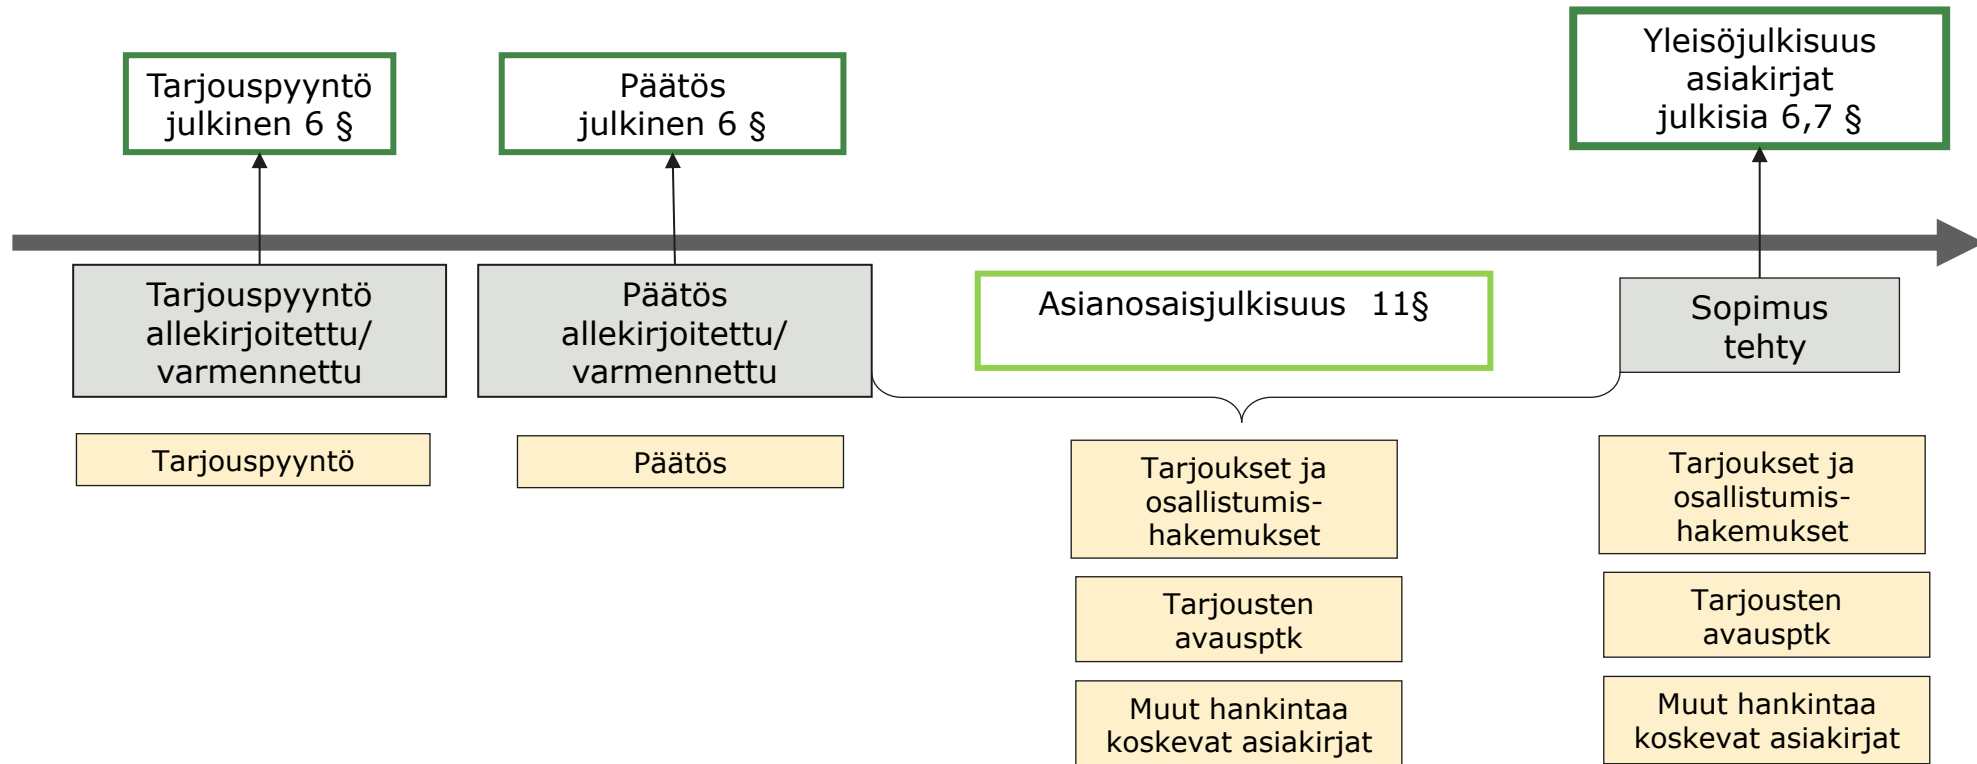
Tarjouspyyntö julkinen 6 §

Päätös julkinen 6 §

Yleisöjulkisuus asiakirjat julkisia 6,7 §

Tarjouspyyntö allekirjoitettu/ varmennettu

Päätös allekirjoitettu/ varmennettu

Asianosaisjulkisuus 11§

Sopimus tehty

Tarjouspyyntö

Päätös

Tarjoukset ja osallistumishakemukset

Tarjousten avausptk

Muut hankintaa koskevat asiakirjat

Tarjoukset ja osallistumishakemukset

Tarjousten avausptk

Muut hankintaa koskevat asiakirjat